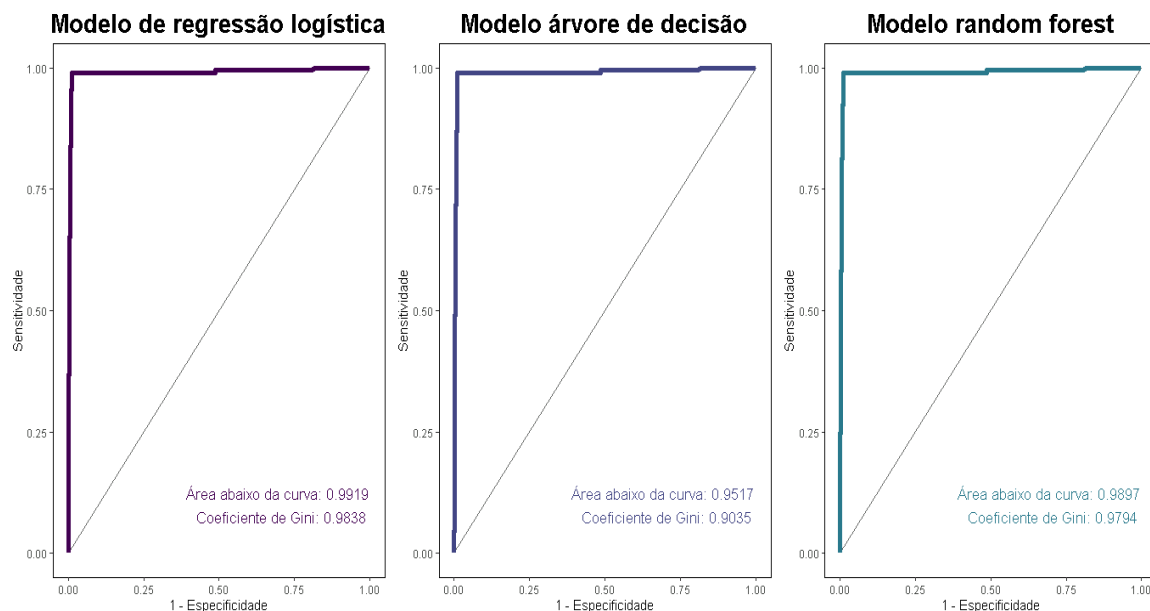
Modelo de regressão logística

Sensitividade

1.00
0.75
0.50
0.25
0.00

Área abaixo da curva: 0.9919
Coeficiente de Gini: 0.9838

0.00 0.25 0.50 0.75 1.00
1 - Especificidade

Modelo árvore de decisão

Sensitividade

1.00
0.75
0.50
0.25
0.00

Área abaixo da curva: 0.9517
Coeficiente de Gini: 0.9035

0.00 0.25 0.50 0.75 1.00
1 - Especificidade

Modelo random forest

Sensitividade

1.00
0.75
0.50
0.25
0.00

Área abaixo da curva: 0.9897
Coeficiente de Gini: 0.9794

0.00 0.25 0.50 0.75 1.00
1 - Especificidade